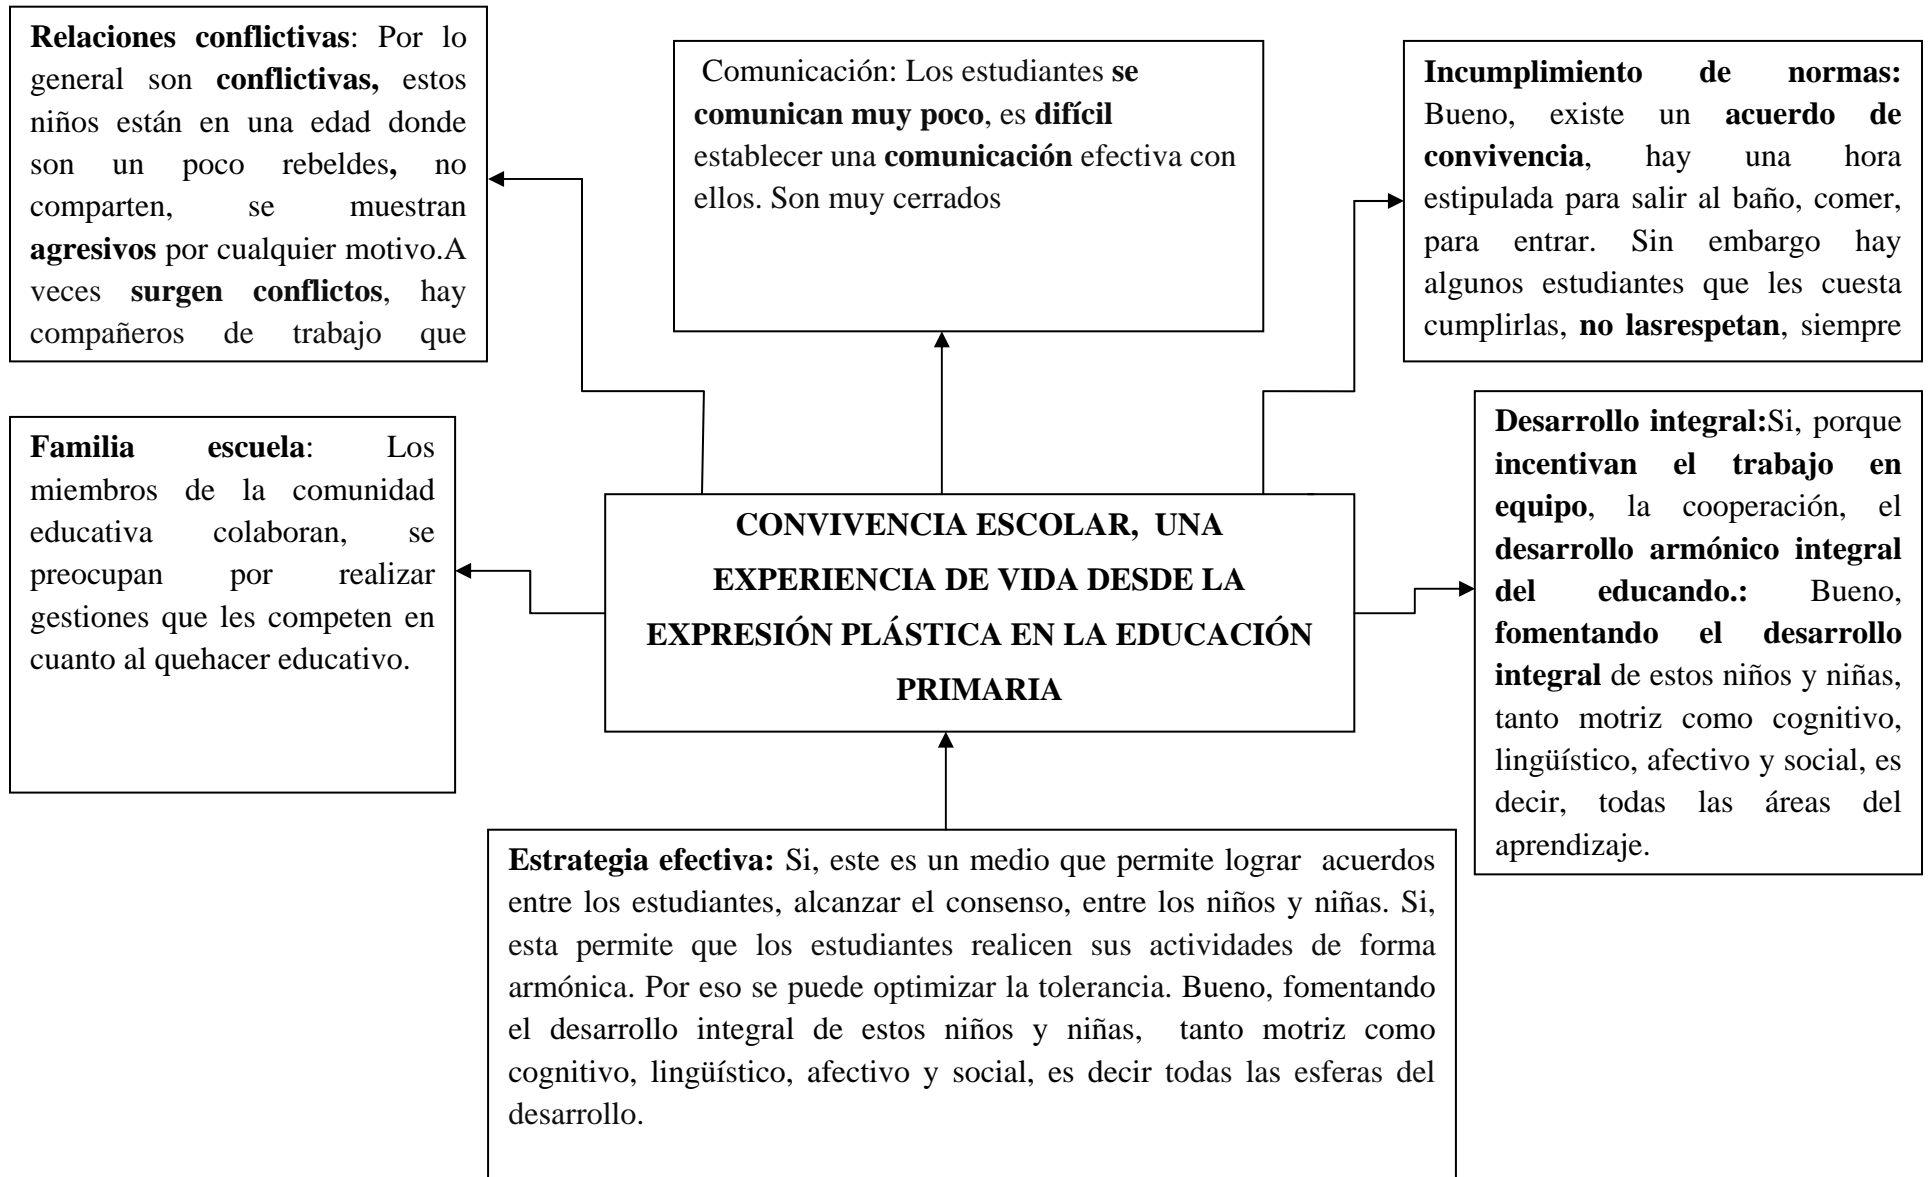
**Relaciones conflictivas**: Por lo general son **conflictivas,** estos niños están en una edad donde son un poco rebeldes**,** no comparten, se muestran **agresivos** por cualquier motivo.A veces **surgen conflictos**, hay compañeros de trabajo que

Comunicación: Los estudiantes **se comunican muy poco**, es **difícil** establecer una **comunicación** efectiva con ellos. Son muy cerrados

**Incumplimiento de normas:** Bueno, existe un **acuerdo de convivencia**, hay una hora estipulada para salir al baño, comer, para entrar. Sin embargo hay algunos estudiantes que les cuesta cumplirlas, **no lasrespetan**, siempre

**Familia escuela**: Los miembros de la comunidad educativa colaboran, se preocupan por realizar gestiones que les competen en cuanto al quehacer educativo.

**CONVIVENCIA ESCOLAR, UNA EXPERIENCIA DE VIDA DESDE LA EXPRESIÓN PLÁSTICA EN LA EDUCACIÓN PRIMARIA**

**Desarrollo integral:**Si, porque **incentivan el trabajo en equipo**, la cooperación, el **desarrollo armónico integral del educando.:** Bueno, **fomentando el desarrollo integral** de estos niños y niñas, tanto motriz como cognitivo, lingüístico, afectivo y social, es decir, todas las áreas del aprendizaje.

**Estrategia efectiva:** Si, este es un medio que permite lograr acuerdos entre los estudiantes, alcanzar el consenso, entre los niños y niñas. Si, esta permite que los estudiantes realicen sus actividades de forma armónica. Por eso se puede optimizar la tolerancia. Bueno, fomentando el desarrollo integral de estos niños y niñas, tanto motriz como cognitivo, lingüístico, afectivo y social, es decir todas las esferas del desarrollo.